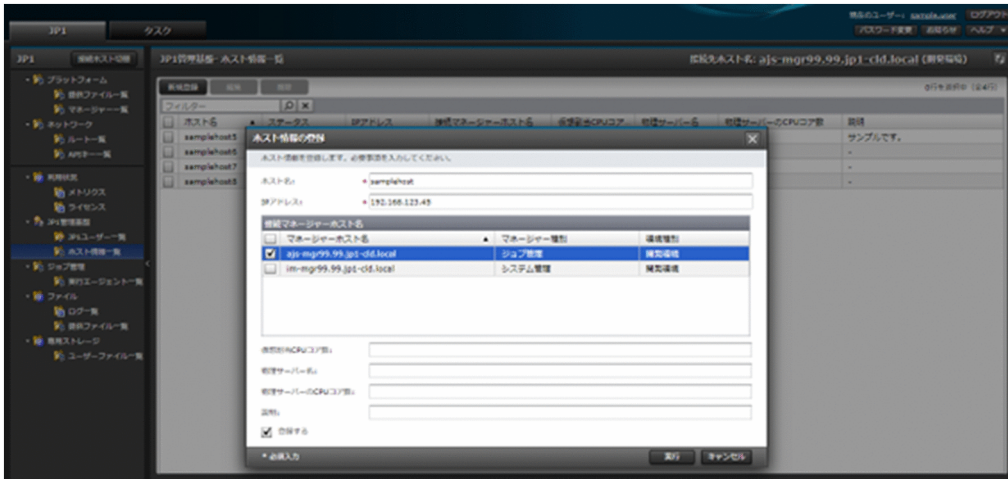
JP1 タスク

現在のユーザー: sample.user ログアウト
パスワード変更 お知らせ ヘルプ ▾

JP1 接続ホスト切替

▾ プラットフォーム
提供ファイル一覧
マネージャー一覧
▾ ネットワーク
ルート一覧
API一覧
▾ 利用状況
メトリクス
ライセンス
▾ JP1管理基盤
JP1ユーザー一覧
ホスト情報一覧
▾ ジョブ管理
実行エージェント一覧
▾ ファイル
ログ一覧
提供ファイル一覧
▾ 専用ストレージ
ユーザーファイル一覧

JP1管理基盤 - ホスト情報一覧

接続先ホスト名: ajs-mgr99.99.jp1-cld.local (開発環境)

新規登録 編集 削除

0行を選択中 (全4行)

フィルター

| | ホスト名 ▲ | ステータス | IPアドレス | 接続マネージャーホスト名 | 仮想割当CPUコア... | 物理サーバー名 | 物理サーバーのCPUコア数 | 説明 |
|---|---|---|---|---|---|---|---|---|
| | samplehost5 | | | | | | | サンプルです。 |
| | samplehost6 | | | | | | | - |
| | samplehost7 | | | | | | | - |
| | samplehost8 | | | | | | | - |

ホスト情報の登録

ホスト情報を登録します。必要事項を入力してください。

ホスト名: * samplehost
IPアドレス: * 192.168.123.45

接続マネージャーホスト名

| | マネージャーホスト名 ▲ | マネージャー種別 | 環境種別 |
|---|---|---|---|
| ☑ | ajs-mgr99.99.jp1-cld.local | ジョブ管理 | 開発環境 |
| ☐ | im-mgr99.99.jp1-cld.local | システム管理 | 開発環境 |

仮想割当CPUコア数:
物理サーバー名:
物理サーバーのCPUコア数:
説明:
☑ 登録する

* 必須入力

実行 キャンセル